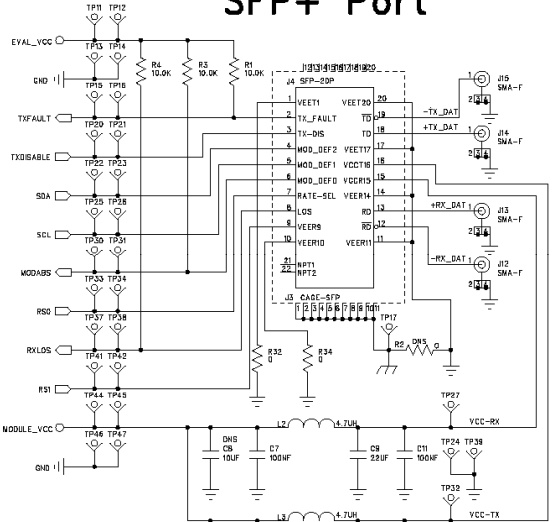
SFP+ Port

TP11 TP12
EVAL_VCC
TP13 TP14
GND
TP15 TP16
TXFAULT
TP20 TP21
TXDISABLE
TP22 TP23
SDA
TP25 TP28
SCL
TP30 TP31
MODABS
TP33 TP34
RS0
TP37 TP38
RXLOS
TP41 TP42
RS1
TP44 TP45
MODULE_VCC
TP46 TP47
GND

R4 10.0K
R3 10.0K
R1 10.0K

J4 SFP-20P
1 VEET1
2 TX_FAULT
3 TX-DIS
4 MOD_DEF2
5 MOD_DEF1
6 MOD_DEF0
7 RATE-SEL
8 LOS
9 VEER9
10 VEER10
21 NPT1
22 NPT2
VEET20 20
TD 19
TD 18
VEET17 17
VCCT16 16
VCCR15 15
VEER14 14
RD 13
RD 12
VEER11 11

J3 CAGE-SFP
1 2 3 4 5 6 7 8 9 10 11
11 13 14 15 16 17 18 19 20

-TX_DAT
+TX_DAT
+RX_DAT
-RX_DAT
J15 SMA-F
J14 SMA-F
J13 SMA-F
J12 SMA-F

TP17
R2 DNS 0
R32 0
R34 0

L2 4.7UH
L3 4.7UH
DNS C8 10UF
C7 100NF
C9 22UF
C11 100NF
TP27
VCC-RX
TP24 TP39
TP32
VCC-TX